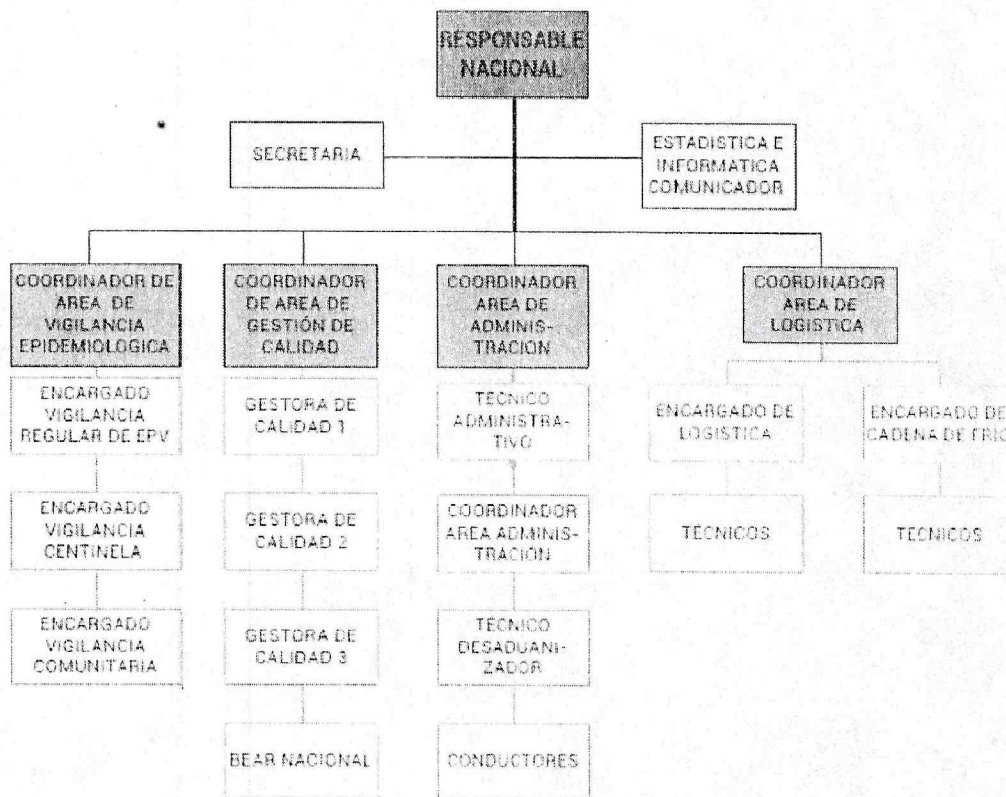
RESPONSABLE NACIONAL

SECRETARIA

ESTADISTICA E INFORMATICA COMUNICADOR

COORDINADOR DE AREA DE VIGILANCIA EPIDEMIOLOGICA

ENCARGADO VIGILANCIA REGULAR DE EPV

ENCARGADO VIGILANCIA CENTINELA

ENCARGADO VIGILANCIA COMUNITARIA

COORDINADOR DE AREA DE GESTIÓN DE CALIDAD

GESTORA DE CALIDAD 1

GESTORA DE CALIDAD 2

GESTORA DE CALIDAD 3

BEAR NACIONAL

COORDINADOR AREA DE ADMINISTRACION

TECNICO ADMINISTRATIVO

COORDINADOR AREA ADMINISTRACION

TECNICO DESADUANIZADOR

CONDUCTORES

COORDINADOR AREA DE LOGISTICA

ENCARGADO DE LOGISTICA

TECNICOS

ENCARGADO DE CADENA DE FRIO

TECNICOS